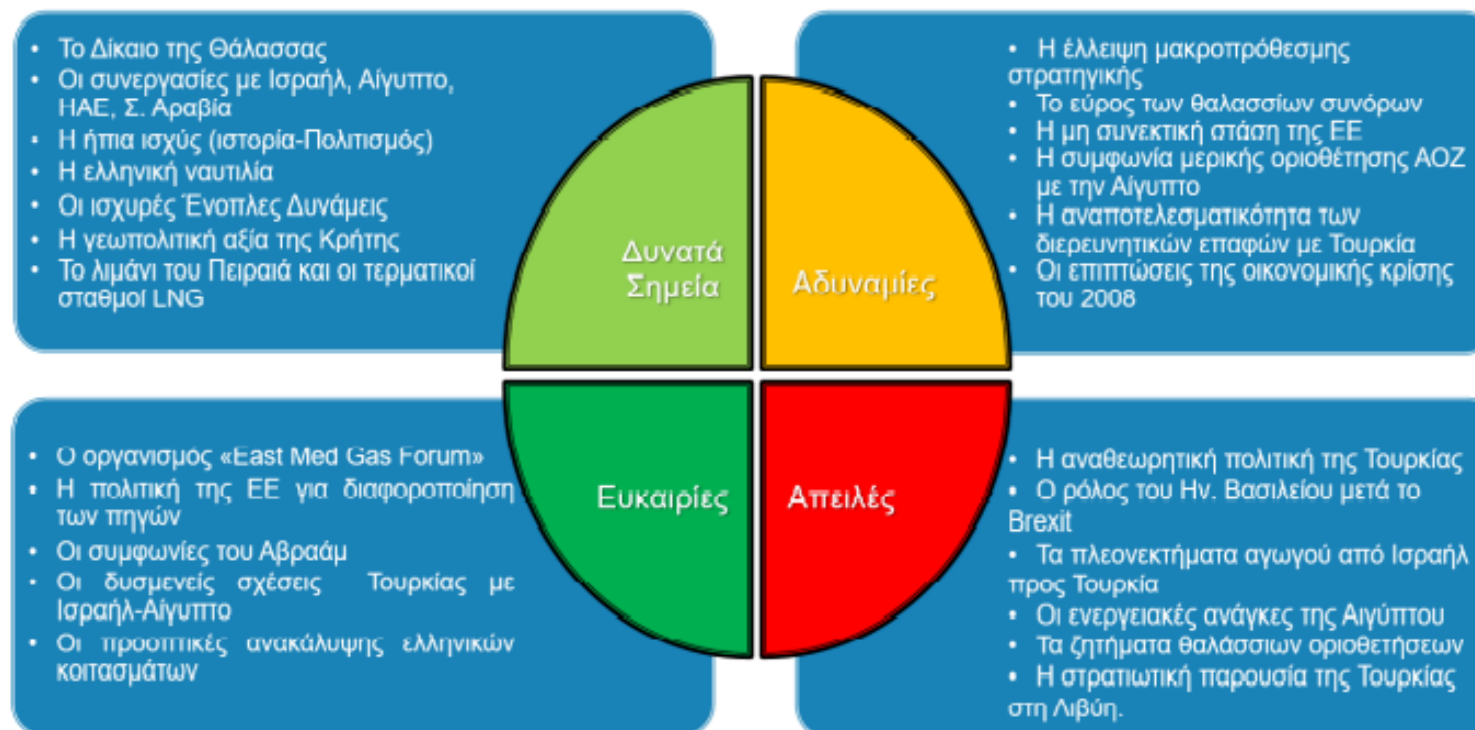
- Το Δίκαιο της Θάλασσας
- Οι συνεργασίες με Ισραήλ, Αίγυπτο, ΗΑΕ, Σ. Αραβία
- Η ήπια ισχύς (ιστορία-Πολιτισμός)
- Η ελληνική ναυτιλία
- Οι ισχυρές Ένοπλες Δυνάμεις
- Η γεωπολιτική αξία της Κρήτης
- Το λιμάνι του Πειραιά και οι τερματικοί σταθμοί LNG

- Η έλλειψη μακροπρόθεσμης στρατηγικής
- Το εύρος των θαλασσίων συνόρων
- Η μη συνεκτική στάση της ΕΕ
- Η συμφωνία μερικής οριοθέτησης ΑΟΖ με την Αίγυπτο
- Η αναποτελεσματικότητα των διερευνητικών επαφών με Τουρκία
- Οι επιπτώσεις της οικονομικής κρίσης του 2008

Δυνατά Σημεία

Αδυναμίες

Ευκαιρίες

Απειλές

- Ο οργανισμος «East Med Gas Forum»
- Η πολιτική της ΕΕ για διαφοροποίηση των πηγών
- Οι συμφωνίες του Αβραάμ
- Οι δυσμενείς σχέσεις Τουρκίας με Ισραήλ-Αίγυπτο
- Οι προοπτικές ανακάλυψης ελληνικών κοιτασμάτων

- Η αναθεωρητική πολιτική της Τουρκίας
- Ο ρόλος του Ην. Βασιλείου μετά το Brexit
- Τα πλεονεκτήματα αγωγού από Ισραήλ προς Τουρκία
- Οι ενεργειακές ανάγκες της Αιγύπτου
- Τα ζητήματα θαλάσσιων οριοθετήσεων
- Η στρατιωτική παρουσία της Τουρκίας στη Λιβύη.